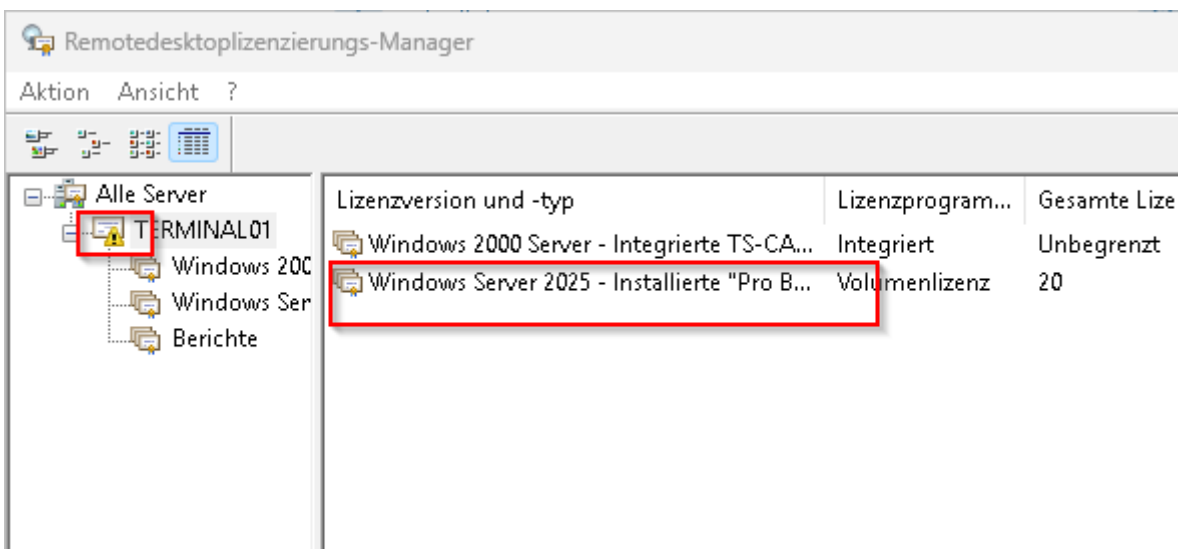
Remotedesktoplizenzierungs-Manager

Aktion Ansicht ?

Alle Server
TERMINAL01
Windows 200
Windows Ser
Berichte

| Lizenzversion und -typ | Lizenzprogram... | Gesamte Lize |
|---|---|---|
| Windows 2000 Server - Integrierte TS-CA... | Integriert | Unbegrenzt |
| Windows Server 2025 - Installierte "Pro B... | Volumenlizenz | 20 |